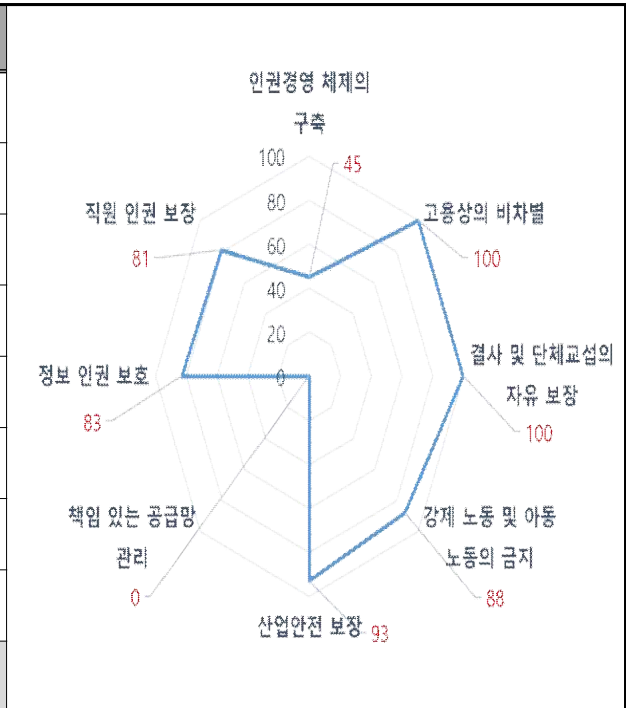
인권경영 체제의 구축

45

100

80

60

40

20

0

고용상의 비차별

100

결사 및 단체교섭의 자유 보장

100

강제 노동 및 아동 노동의 금지

88

산업안전 보장

93

책임 있는 공급망 관리

0

정보 인권 보호

83

직원 인권 보장

81